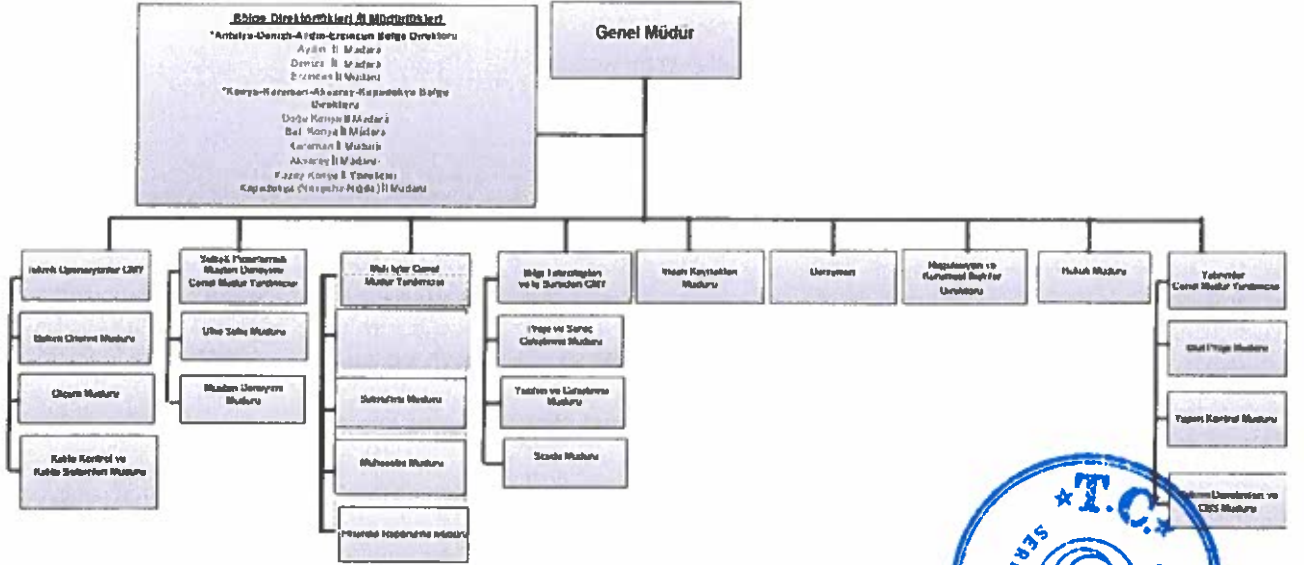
Bölge Direktörlükleri İl Müdürlükleri
*Antalya-Denizli-Aydın-Erzincan Bölge Direktörü
Aydın İl Müdürü
Denizli İl Müdürü
Erzincan İl Müdürü
*Konya-Karaman-Aksaray-Kapadokya Bölge Direktörü
Doğu Konya İl Müdürü
Batı Konya İl Müdürü
Karaman İl Müdürü
Aksaray İl Müdürü
Kuzey Konya İl Yöneticisi
Kapadokya (Nevşehir-Niğde) İl Müdürü

Genel Müdür

Teknik Operasyonlar GMY
Bakım Onarım Müdürü
Ölçüm Müdürü
Kalite Kontrol ve Kalite Sistemleri Müdürü

Yüksek Pazarlama Mutabık Danışman Genel Müdür Yardımcısı
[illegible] Satış Müdürü
Müşteri Danışman Müdürü

Mali İşler Genel Müdür Yardımcısı
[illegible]
Satınalma Müdürü
Muhasebe Müdürü
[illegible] Müdürü

Bilgi Teknolojileri ve İş Süreçleri GMY
Proje ve Süreç Geliştirme Müdürü
Yazılım ve Geliştirme Müdürü
Sistem Müdürü

İnsan Kaynakları Müdürü

Danışman

Regülasyon ve Kurumsal İlişkiler Direktörü

Hukuk Müdürü

Yatırımlar Genel Müdür Yardımcısı
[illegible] Müdürü
Yapım Kontrol Müdürü
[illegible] ve CBS Müdürü

T.C.
SER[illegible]